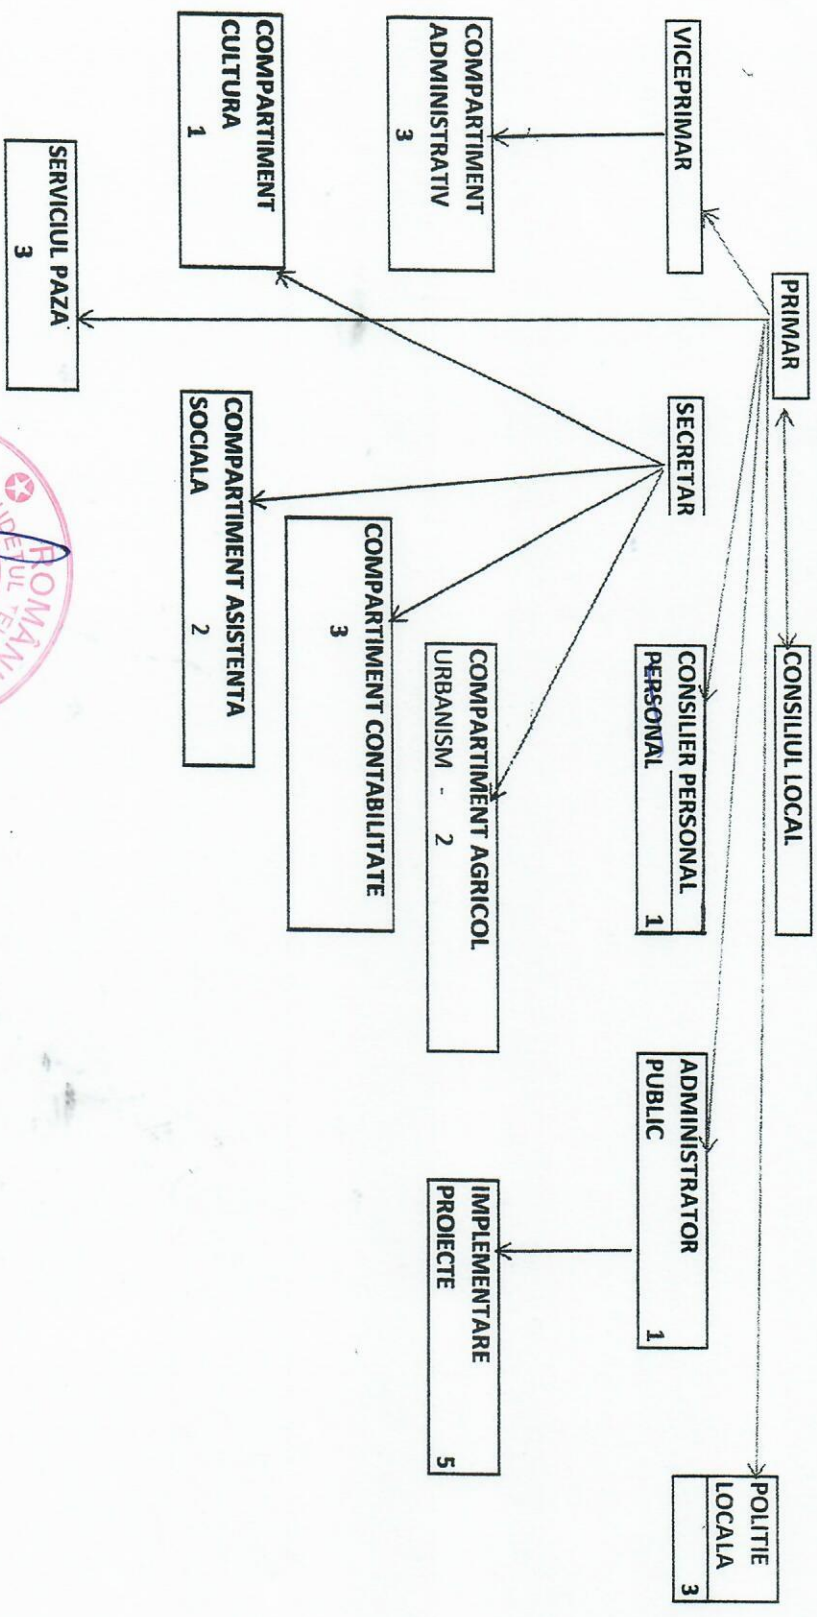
PRIMAR

VICEPRIMAR

CONSILIUL LOCAL

SECRETAR

CONSILIER PERSONAL 1

ADMINISTRATOR PUBLIC 1

POLITIE LOCALA 3

COMPARTIMENT ADMINISTRATIV 3

COMPARTIMENT CULTURA 1

SERVICIUL PAZA 3

COMPARTIMENT ASISTENTA SOCIALA 2

COMPARTIMENT CONTABILITATE 3

COMPARTIMENT AGRICOL URBANISM - 2

IMPLEMENTARE PROIECTE 5

ROMÂNIA JUDEȚUL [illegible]